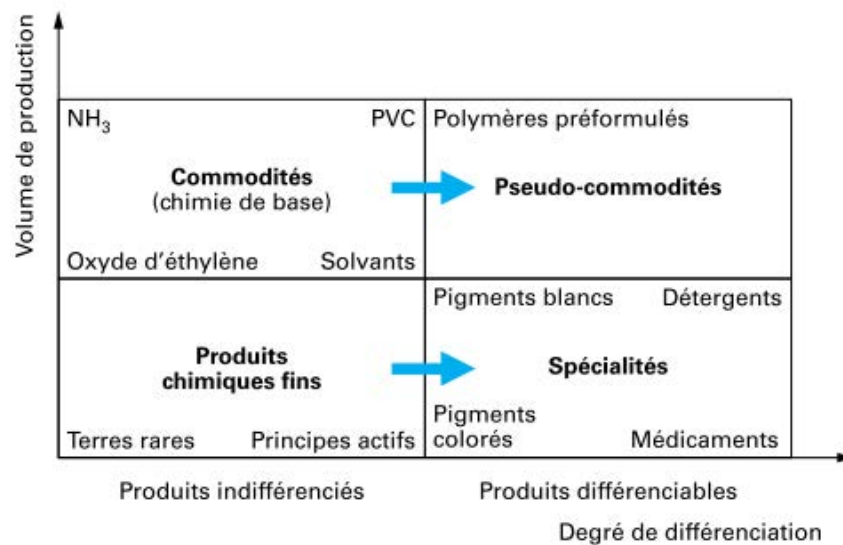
Volume de production

| | |
|---|---|
| $NH_3$ PVC **Commodités** (chimie de base) Oxyde d'éthylène Solvants | Polymères préformulés **Pseudo-commodités** |
| **Produits chimiques fins** Terres rares Principes actifs | Pigments blancs Détergents **Spécialités** Pigments colorés Médicaments |

Produits indifférenciés Produits différenciables

Degré de différenciation